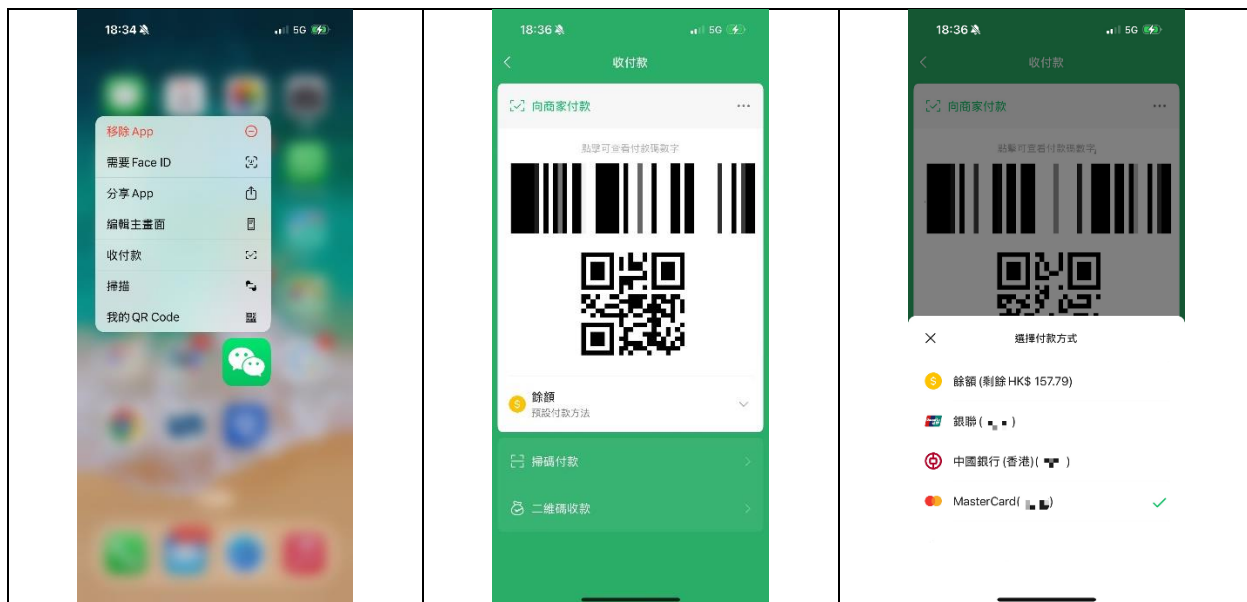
18:34 5G

移除 App
需要 Face ID
分享 App
編輯主畫面
收付款
掃描
我的 QR Code

18:36 5G

收付款

向商家付款 ...

點擊可查看付款碼數字

餘額
預設付款方法

掃碼付款

二維碼收款

18:36 5G

收付款

向商家付款 ...

點擊可查看付款碼數字

選擇付款方式

餘額 (剩餘 HK$ 157.79)

銀聯 ( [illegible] )

中國銀行 (香港) ( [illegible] )

MasterCard( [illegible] )